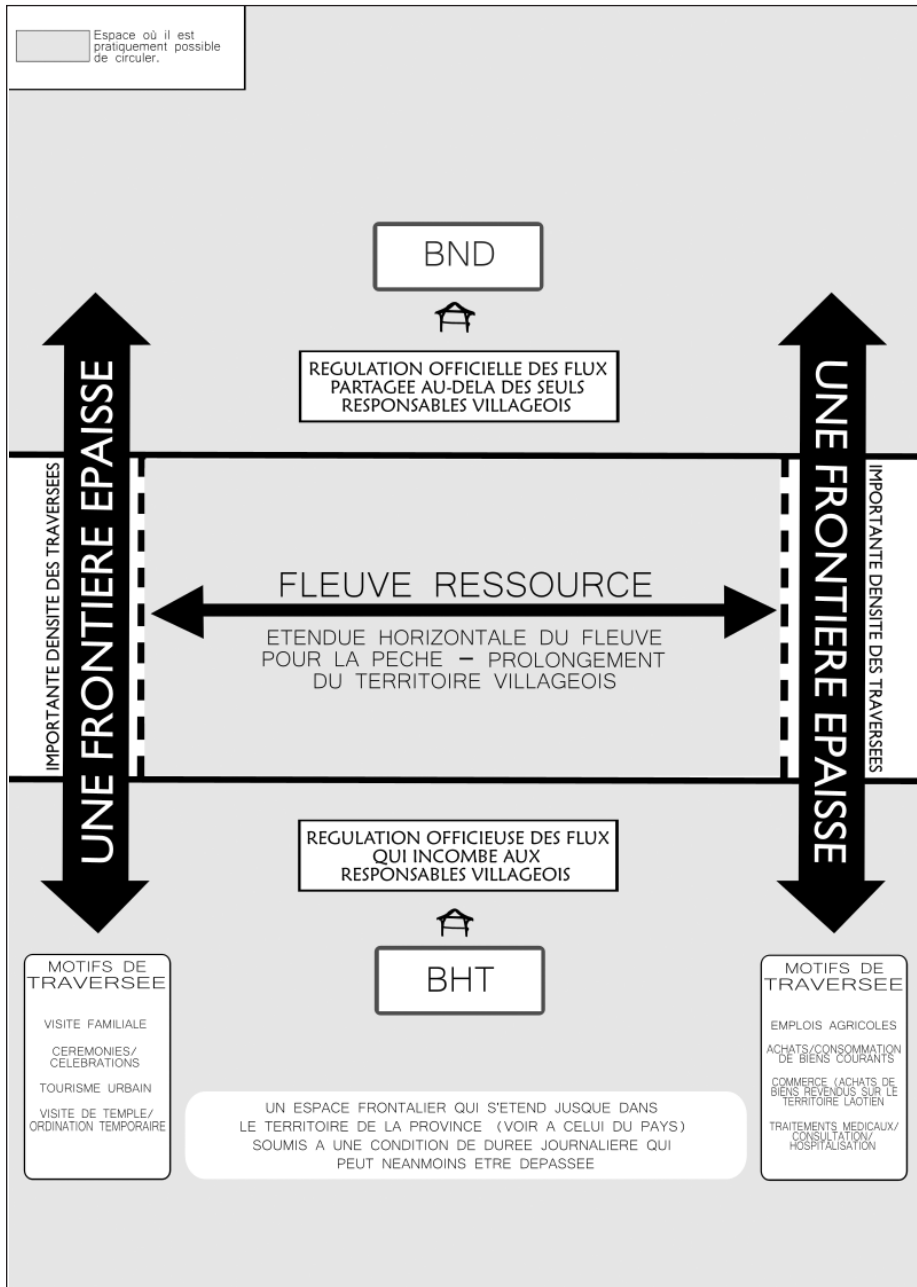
Espace où il est pratiquement possible de circuler.

BND

REGULATION OFFICIELLE DES FLUX PARTAGEE AU-DELA DES SEULS RESPONSABLES VILLAGEOIS

UNE FRONTIERE EPAISSE

IMPORTANTE DENSITE DES TRAVERSEES

FLEUVE RESSOURCE

ETENDUE HORIZONTALE DU FLEUVE POUR LA PECHE – PROLONGEMENT DU TERRITOIRE VILLAGEOIS

UNE FRONTIERE EPAISSE

IMPORTANTE DENSITE DES TRAVERSEES

REGULATION OFFICIEUSE DES FLUX QUI INCOMBE AUX RESPONSABLES VILLAGEOIS

BHT

MOTIFS DE TRAVERSEE

VISITE FAMILIALE

CEREMONIES/ CELEBRATIONS

TOURISME URBAIN

VISITE DE TEMPLE/ ORDINATION TEMPORAIRE

UN ESPACE FRONTALIER QUI S'ETEND JUSQUE DANS LE TERRITOIRE DE LA PROVINCE (VOIR A CELUI DU PAYS) SOUMIS A UNE CONDITION DE DUREE JOURNALIERE QUI PEUT NEANMOINS ETRE DEPASSEE

MOTIFS DE TRAVERSEE

EMPLOIS AGRICOLES

ACHATS/CONSOMMATION DE BIENS COURANTS

COMMERCE (ACHATS DE BIENS REVENDUS SUR LE TERRITOIRE LAOTIEN

TRAITEMENTS MEDICAUX/ CONSULTATION/ HOSPITALISATION